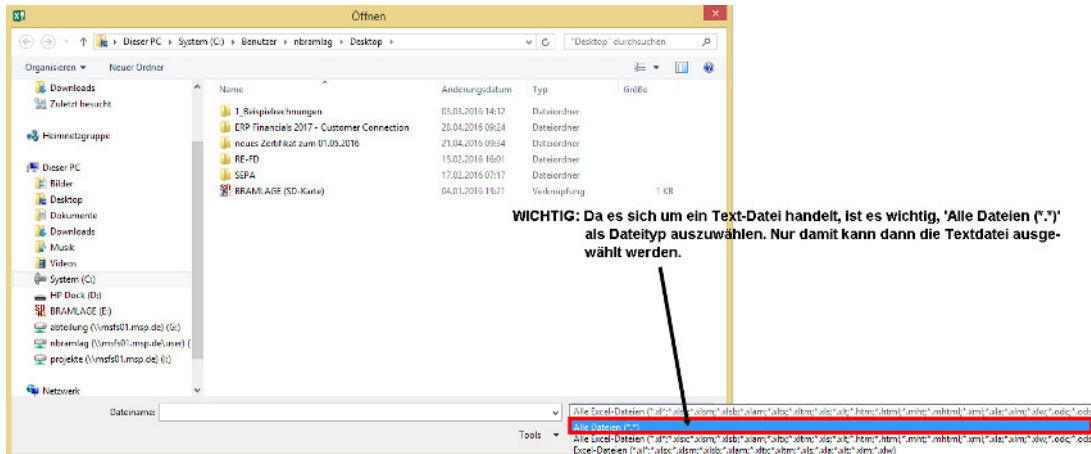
Öffnen

Dieser PC › System (C:) › Benutzer › nbramlag › Desktop ›

"Desktop" durchsuchen

Organisieren ▾ Neuer Ordner

Downloads
Zuletzt besucht

Heimnetzgruppe

Dieser PC
Bilder
Desktop
Dokumente
Downloads
Musik
Videos
System (C:)
HP Dock (D:)
BRAMLAGE (E:)
abteilung (\\msfs01.msp.de) (G:)
nbramlag (\\msfs01.msp.de\user) (
projekte (\\msfs01.msp.de) (I:)

Netzwerk

| Name | Änderungsdatum | Typ | Größe |
|---|---|---|---|
| 1_Beispielrechnungen | 03.03.2016 14:12 | Dateiordner | |
| ERP Financials 2017 - Customer Connection | 28.04.2016 09:24 | Dateiordner | |
| neues Zertifikat zum 01.05.2016 | 21.04.2016 09:34 | Dateiordner | |
| RE-FD | 15.02.2016 16:01 | Dateiordner | |
| SEPA | 17.02.2016 07:17 | Dateiordner | |
| BRAMLAGE (SD-Karte) | 04.01.2016 13:21 | Verknüpfung | 1 KB |

WICHTIG: Da es sich um ein Text-Datei handelt, ist es wichtig, 'Alle Dateien (*.*)' als Dateityp auszuwählen. Nur damit kann dann die Textdatei ausgewählt werden.

Dateiname:

Tools ▾

Alle Excel-Dateien (*.xl*;*.xlsx;*.xlsm;*.xlsb;*.xlam;*.xltx;*.xltm;*.xls;*.xlt;*.htm;*.html;*.mht;*.mhtml;*.xml;*.xla;*.xlm;*.xlw;*.odc;*.ods
Alle Dateien (*.*)
Alle Excel-Dateien (*.xl*;*.xlsx;*.xlsm;*.xlsb;*.xlam;*.xltx;*.xltm;*.xls;*.xlt;*.htm;*.html;*.mht;*.mhtml;*.xml;*.xla;*.xlm;*.xlw;*.odc;*.ods
Excel-Dateien (*.xl*;*.xlsx;*.xlsm;*.xlsb;*.xlam;*.xltx;*.xltm;*.xls;*.xla;*.xlt;*.xlm;*.xlw)